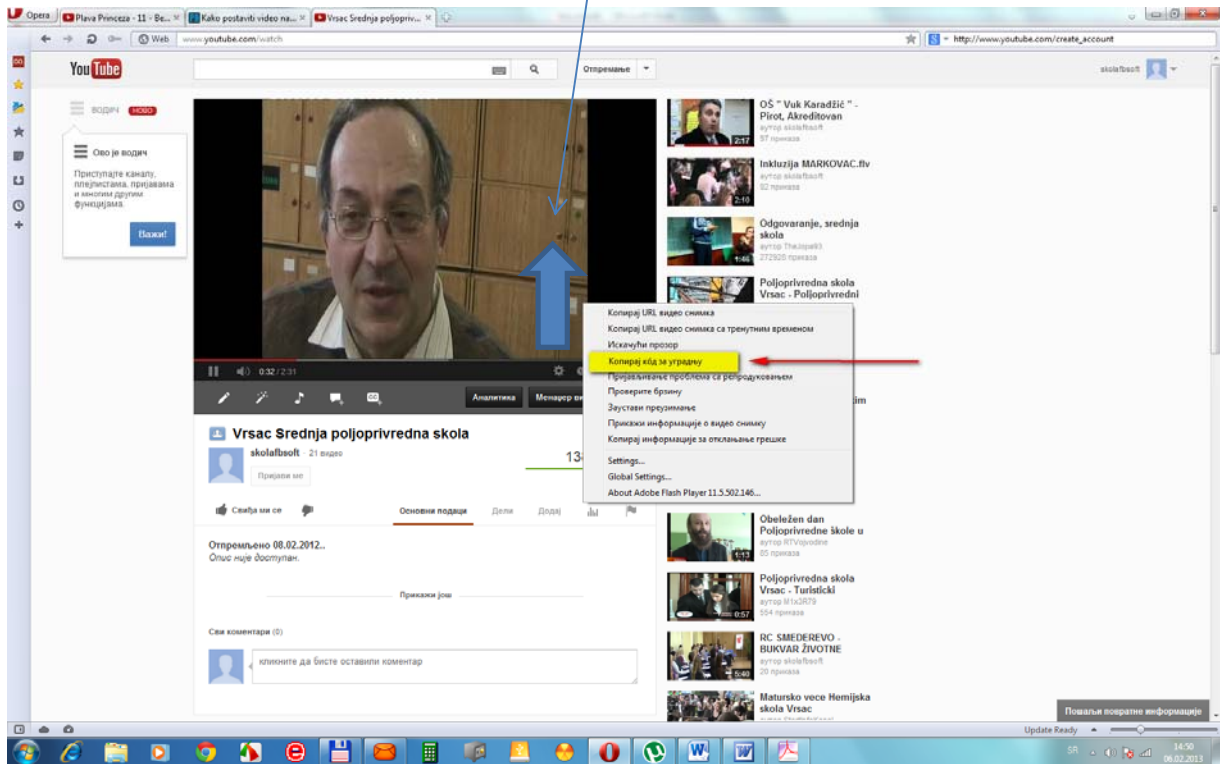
Opera | Plava Princeza - 11 - Be... | Kako postaviti video na... | Vrsac Srednja poljopriv...

Web www.youtube.com/watch

http://www.youtube.com/create_account

YouTube

Отпремање

skolafbsoft

ВОДИЧ НОВО

Ово је водич

Приступајте каналу, плејлистама, пријавама и многим другим функцијама.

Важи!

0:32 / 2:31

Аналитика Менаџер ви

Vrsac Srednja poljoprivredna skola

skolafbsoft · 21 видео

Пријави ме

13

Свиђа ми се

Основни подаци Дели Додај

Отпремљено 08.02.2012..

Опис није доступан.

Прикажи још

Сви коментари (0)

кликните да бисте оставили коментар

Копирај URL видео снимка
Копирај URL видео снимка са тренутним временом
Искачући прозор
Копирај кôд за уградњу
Пријављивање проблема са репродуковањем
Проверите брзину
Заустави преузимање
Прикажи информације о видео снимку
Копирај информације за отклањање грешке
Settings...
Global Settings...
About Adobe Flash Player 11.5.502.146...

OŠ " Vuk Karadžić " - Pirot, Akreditovan
аутор skolafbsoft
57 приказа
2:17

Inkluzija MARKOVAC.flv
аутор skolafbsoft
92 приказа
2:10

Odgovaranje, srednja skola
аутор TheJoje93
272926 приказа
1:46

Poljoprivredna skola Vrsac - Poljoprivredni

im

Obeležen dan Poljoprivredne škole u
аутор RTVojvodine
65 приказа
1:13

Poljoprivredna skola Vrsac - Turisticki
аутор M1x3R79
554 приказа
0:57

RC SMEDEREVO - BUKVAR ŽIVOTNE
аутор skolafbsoft
20 приказа
5:40

Matursko vece Hemijska skola Vrsac

Пошаљи повратне информације

Update Ready

SR 14:50 06.02.2013